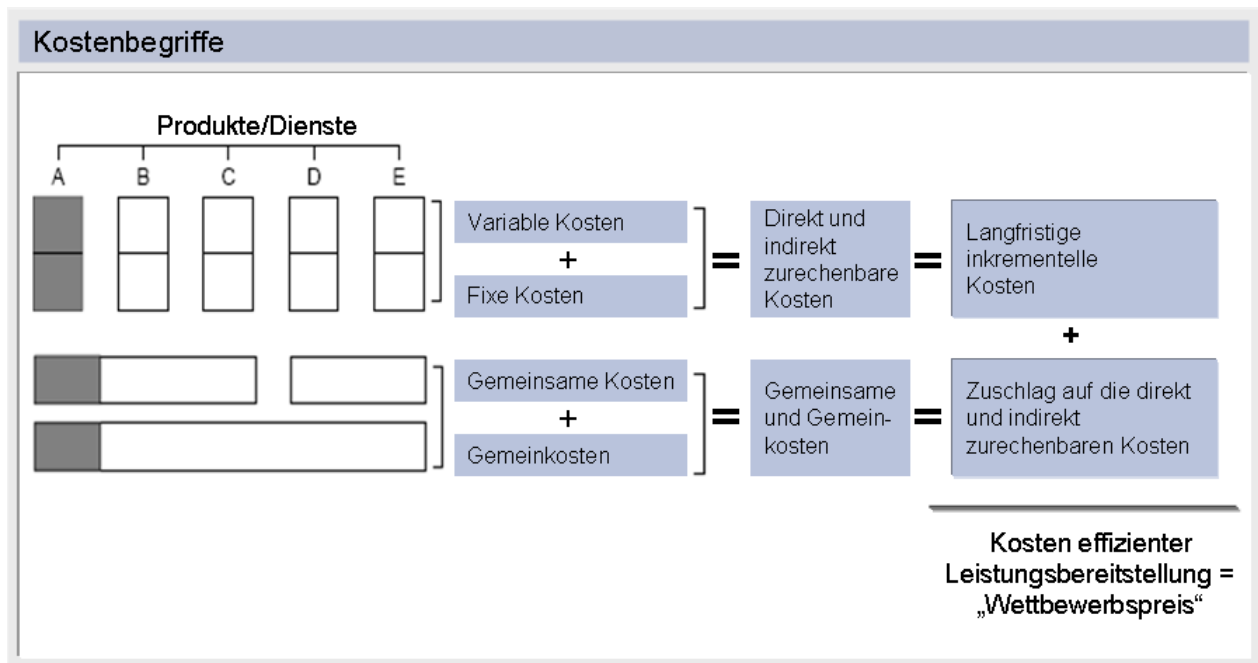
Kostenbegriffe

Produkte/Dienste

A B C D E

Variable Kosten
+
Fixe Kosten

=

Direkt und indirekt zurechenbare Kosten

=

Langfristige inkrementelle Kosten

+

Gemeinsame Kosten
+
Gemeinkosten

=

Gemeinsame und Gemeinkosten

=

Zuschlag auf die direkt und indirekt zurechenbaren Kosten

Kosten effizienter Leistungsbereitstellung = „Wettbewerbspreis“